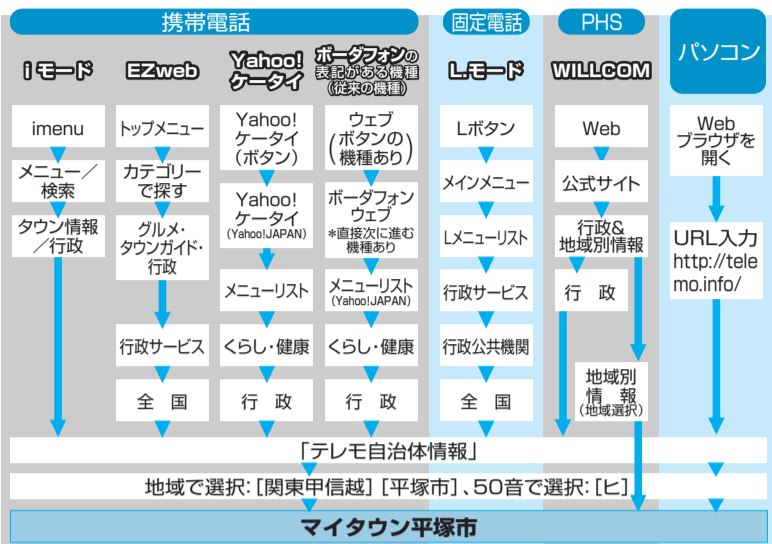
携帯電話

固定電話

PHS

パソコン

iモード

imenu

メニュー／検索

タウン情報／行政

EZweb

トップメニュー

カテゴリーで探す

グルメ・タウンガイド・行政

行政サービス

全　国

Yahoo! ケータイ

Yahoo! ケータイ（ボタン）

Yahoo! ケータイ (Yahoo!JAPAN)

メニューリスト

くらし・健康

行　政

ボーダフォンの表記がある機種（従来の機種）

ウェブ（ボタンの機種あり）

ボーダフォンウェブ ＊直接次に進む機種あり

メニューリスト (Yahoo!JAPAN)

くらし・健康

行　政

L.モード

Lボタン

メインメニュー

Lメニューリスト

行政サービス

行政公共機関

全　国

WILLCOM

Web

公式サイト

行政＆地域別情報

行　政

地域別情報（地域選択）

Webブラウザを開く

URL入力 http://telemo.info/

「テレモ自治体情報」

地域で選択：[関東甲信越] [平塚市]、50音で選択：[ヒ]

マイタウン平塚市